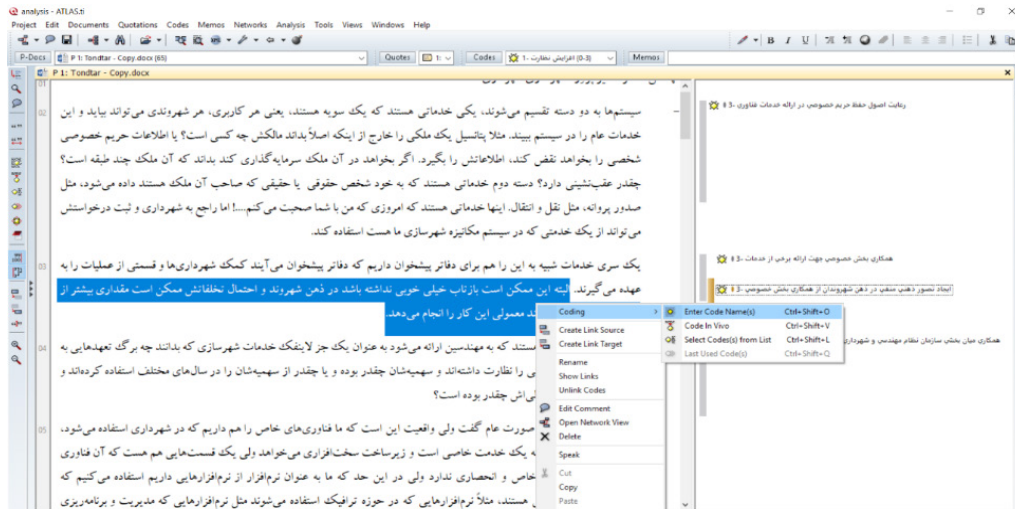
analysis - ATLAS.ti

Project Edit Documents Quotations Codes Memos Networks Analysis Tools Views Windows Help

P-Docs P 1: Tondtar - Copy.docx (65) Quotes 1: Codes افزایش نظارت - 1 (0-3) Memos

P 1: Tondtar - Copy.docx

02 سیستم‌ها به دو دسته تقسیم می‌شوند، یکی خدماتی هستند که یک سویه هستند، یعنی هر کاربری، هر شهروندی می‌تواند بیاید و این خدمات عام را در سیستم ببیند. مثلا پتانسیل یک ملکی را خارج از اینکه اصلاً بداند مالکش چه کسی است؟ یا اطلاعات حریم خصوصی شخصی را بخواهد نقض کند، اطلاعاتش را بگیرد. اگر بخواهد در آن ملک سرمایه‌گذاری کند بداند که آن ملک چند طبقه است؟ چقدر عقب‌نشینی دارد؟ دسته دوم خدماتی هستند که به خود شخص حقوقی یا حقیقی که صاحب آن ملک هستند داده می‌شود، مثل صدور پروانه، مثل نقل و انتقال، اینها خدماتی هستند که امروزی که من با شما صحبت می‌کنم...! اما راجع به شهرداری و ثبت درخواستش می‌تواند از یک خدمتی که در سیستم مکانیزه شهرسازی ما هست استفاده کند.

03 یک سری خدمات شبیه به این را هم برای دفاتر پیشخوان داریم که دفاتر پیشخوان می‌آیند کمک شهرداری‌ها و قسمتی از عملیات را به عهده می‌گیرند. البته این ممکن است بازتاب خیلی خوبی نداشته باشد در ذهن شهروند و احتمال تخلفاتش ممکن است مقداری بیشتر از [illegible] معمولی این کار را انجام می‌دهد.

04 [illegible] هستند که به مهندسین ارائه می‌شود به عنوان یک جز لاینفک خدمات شهرسازی که بدانند چه برگ تعهدهایی به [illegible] را نظارت داشته‌اند و سهمیه‌شان چقدر بوده و یا چقدر از سهمیه‌شان را در سال‌های مختلف استفاده کرده‌اند و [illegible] ی‌اش چقدر بوده است؟

05 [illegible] صورت عام گفت ولی واقعیت این است که ما فناوری‌های خاص را هم داریم که در شهرداری استفاده می‌شوند، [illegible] یک خدمت خاصی است و زیرساخت سخت‌افزاری می‌خواهد ولی یک قسمت‌هایی هم هست که آن فناوری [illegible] خاص و انحصاری ندارد ولی در این حد که ما به عنوان نرم‌افزار از نرم‌افزارهایی داریم استفاده می‌کنیم که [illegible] هستند، مثلاً نرم‌افزارهایی که در حوزه ترافیک استفاده می‌شوند مثل نرم‌افزارهایی که مدیریت و برنامه‌ریزی

رعایت اصول حفظ حریم خصوصی در ارائه خدمات فناوری -3 ❮1

همکاری بخش خصوصی جهت ارائه برخی از خدمات -3 ❮1

ایجاد تصور ذهنی منفی در ذهن شهروندان از همکاری بخش خصوصی -3 ❮1

همکاری میان بخش سازمان نظام مهندسی و شهرداری

Coding
Create Link Source
Create Link Target
Rename
Show Links
Unlink Codes
Edit Comment
Open Network View
Delete
Speak
Cut
Copy
Paste

Enter Code Name(s) Ctrl+Shift+O
Code In Vivo Ctrl+Shift+V
Select Codes(s) from List Ctrl+Shift+L
Last Used Code(s) Ctrl+Shift+Q